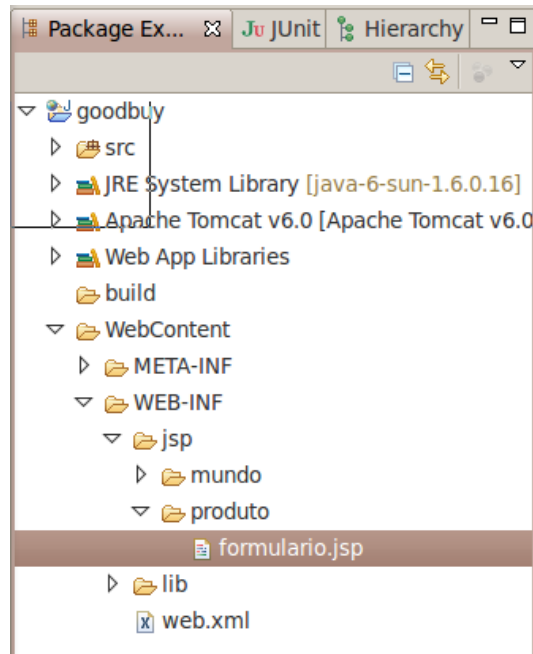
Package Ex... ⊠ JU JUnit Hierarchy

goodbuy
src
JRE System Library [java-6-sun-1.6.0.16]
Apache Tomcat v6.0 [Apache Tomcat v6.0
Web App Libraries
build
WebContent
META-INF
WEB-INF
jsp
mundo
produto
formulario.jsp
lib
web.xml